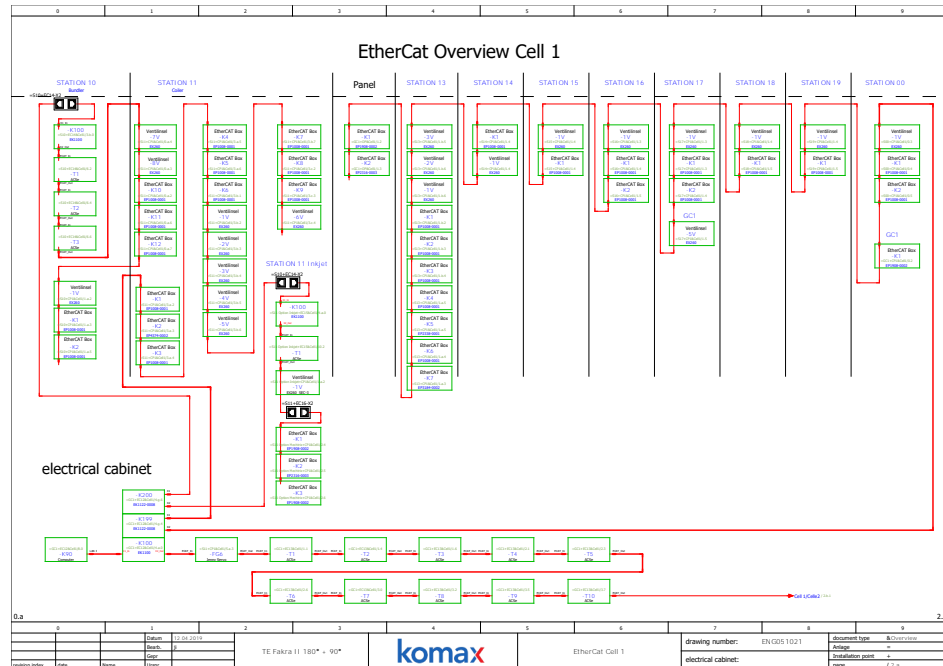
0 1 2 3 4 5 6 7 8 9

EtherCat Overview Cell 1

STATION 10
Bundler

STATION 11
Coiler

Panel

STATION 13

STATION 14

STATION 15

STATION 16

STATION 17

STATION 18

STATION 19

STATION 00

-K100
-T1
-T2
-T3

Ventilinsel
-7V
EtherCAT Box
-K10
EtherCAT Box
-K11
EtherCAT Box
-K12

EtherCAT Box
-K4
EtherCAT Box
-K5
EtherCAT Box
-K6
Ventilinsel
-1V
Ventilinsel
-2V
Ventilinsel
-3V
Ventilinsel
-4V
Ventilinsel
-5V

EtherCAT Box
-K7
EtherCAT Box
-K8
EtherCAT Box
-K9
Ventilinsel

EtherCAT Box
-K1
EtherCAT Box
-K2

Ventilinsel
-3V
Ventilinsel
-2V
Ventilinsel
-1V
Ventilinsel
-4V
EtherCAT Box
-K1
EtherCAT Box
-K2
EtherCAT Box
-K3
EtherCAT Box
-K4
EtherCAT Box
-K5
EtherCAT Box
-K6
EtherCAT Box
-K7

EtherCAT Box
-K1
Ventilinsel
-1V

Ventilinsel
-1V
EtherCAT Box
-K1

Ventilinsel
-1V
EtherCAT Box
-K1
EtherCAT Box
-K2

Ventilinsel
-1V
Ventilinsel
-3V
EtherCAT Box
-K1
EtherCAT Box
-K2

GC1
Ventilinsel
-5V

Ventilinsel
-1V
EtherCAT Box
-K1

Ventilinsel
-1V
EtherCAT Box
-K1

Ventilinsel
-1V
EtherCAT Box
-K1
EtherCAT Box
-K2

GC1
EtherCAT Box
-K1

Ventilinsel
-1V
EtherCAT Box
-K1
EtherCAT Box
-K2

EtherCAT Box
-K1
EtherCAT Box
-K2
EtherCAT Box
-K3

STATION 11 Inkjet
-K100
-T1
Ventilinsel
-1V
EtherCAT Box
-K1
EtherCAT Box
-K2
EtherCAT Box
-K3

electrical cabinet

-K200
-K199
-K100
-K90
-FG6
-T1
-T2
-T3
-T4
-T5
-T6
-T7
-T8
-T9
-T10

Cell 1/Cable2

0.a
2.

Datum 12.04.2019
Bearb.
Gepr.
Name
Urspr.
rawing index
date

TE Fakra II 180° + 90°

komax

EtherCAT Cell 1

drawing number: ENG051021
electrical cabinet:

document type &Overview
Anlage =
Installation point +
page / 2 a